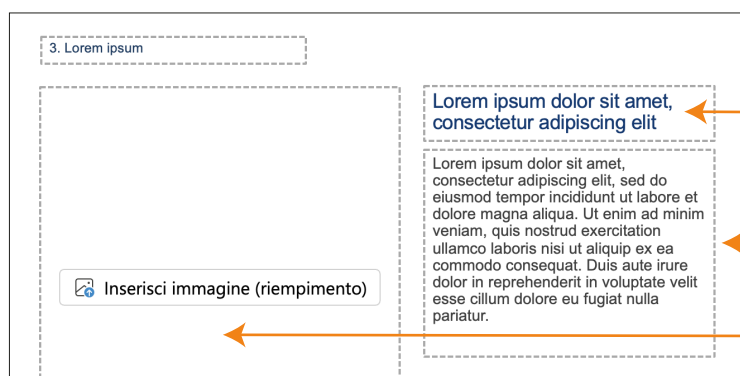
3. Lorem ipsum

Lorem ipsum dolor sit amet, consectetur adipiscing elit

Lorem ipsum dolor sit amet, consectetur adipiscing elit, sed do eiusmod tempor incididunt ut labore et dolore magna aliqua. Ut enim ad minim veniam, quis nostrud exercitation ullamco laboris nisi ut aliquip ex ea commodo consequat. Duis aute irure dolor in reprehenderit in voluptate velit esse cillum dolore eu fugiat nulla pariatur.

Inserisci immagine (riempimento)